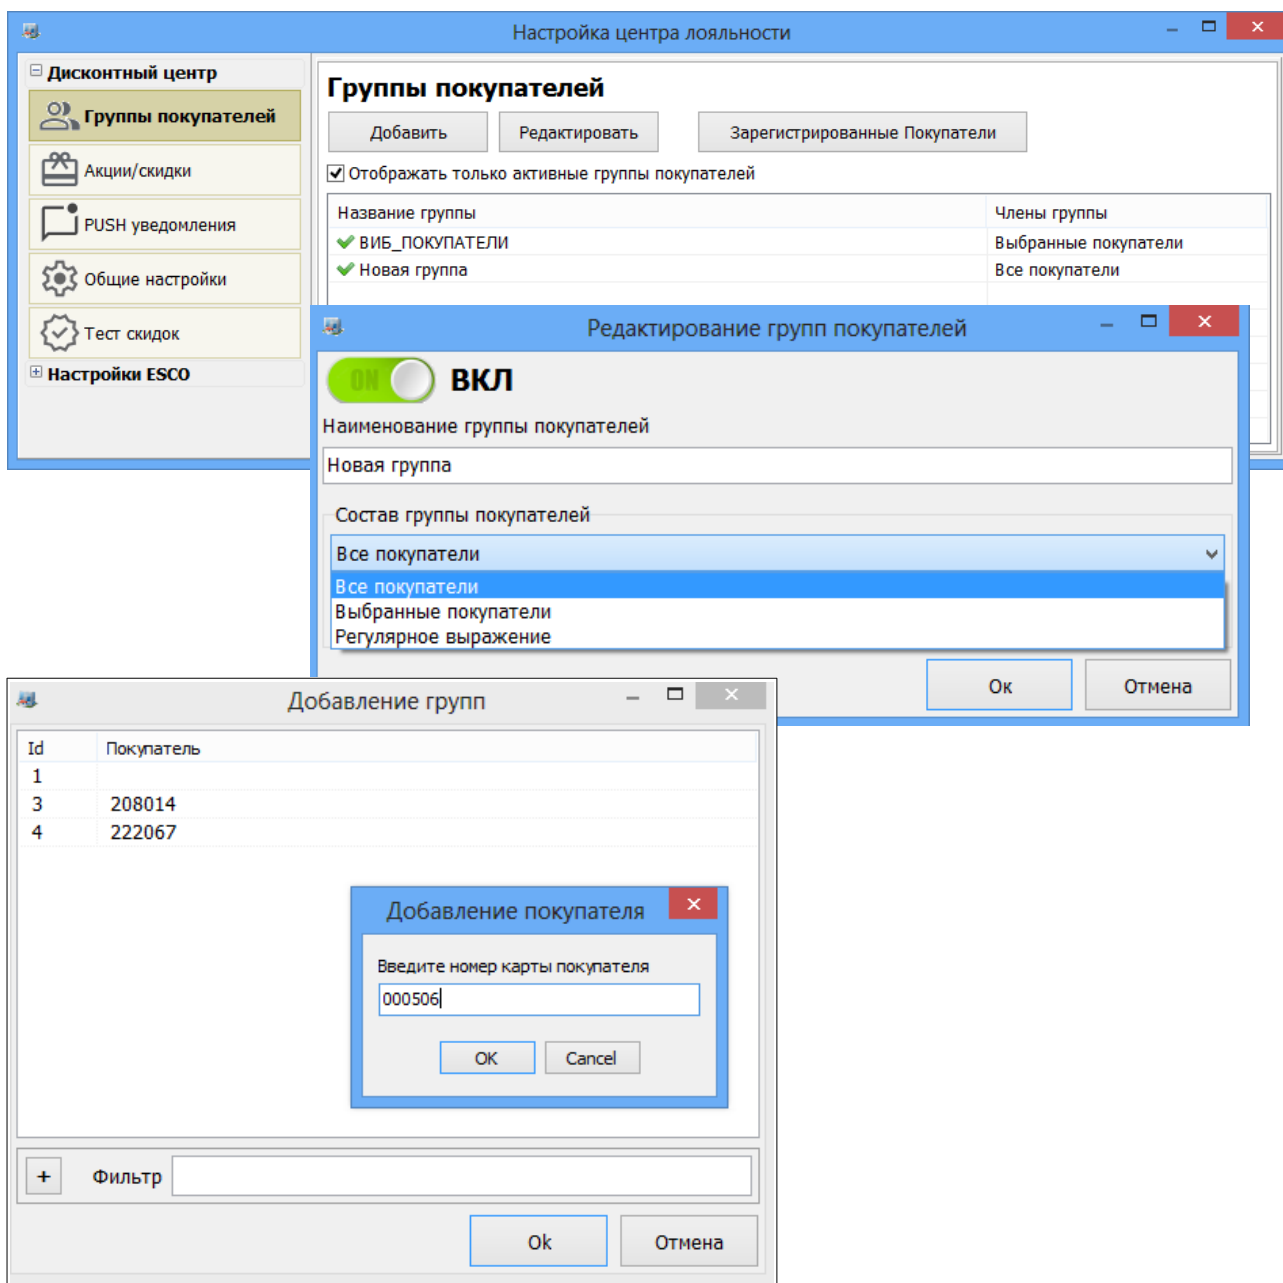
Настройка центра лояльности

Дисконтный центр
Группы покупателей
Акции/скидки
PUSH уведомления
Общие настройки
Тест скидок
Настройки ESCO

Группы покупателей
Добавить
Редактировать
Зарегистрированные Покупатели
Отображать только активные группы покупателей

| Название группы | Члены группы |
|---|---|
| ВИБ_ПОКУПАТЕЛИ | Выбранные покупатели |
| Новая группа | Все покупатели |

Редактирование групп покупателей
ON ВКЛ
Наименование группы покупателей
Новая группа
Состав группы покупателей
Все покупатели
Все покупатели
Выбранные покупатели
Регулярное выражение
Ok
Отмена

Добавление групп

| Id | Покупатель |
|---|---|
| 1 | |
| 3 | 208014 |
| 4 | 222067 |

Добавление покупателя
Введите номер карты покупателя
000506
OK
Cancel

+
Фильтр
Ok
Отмена